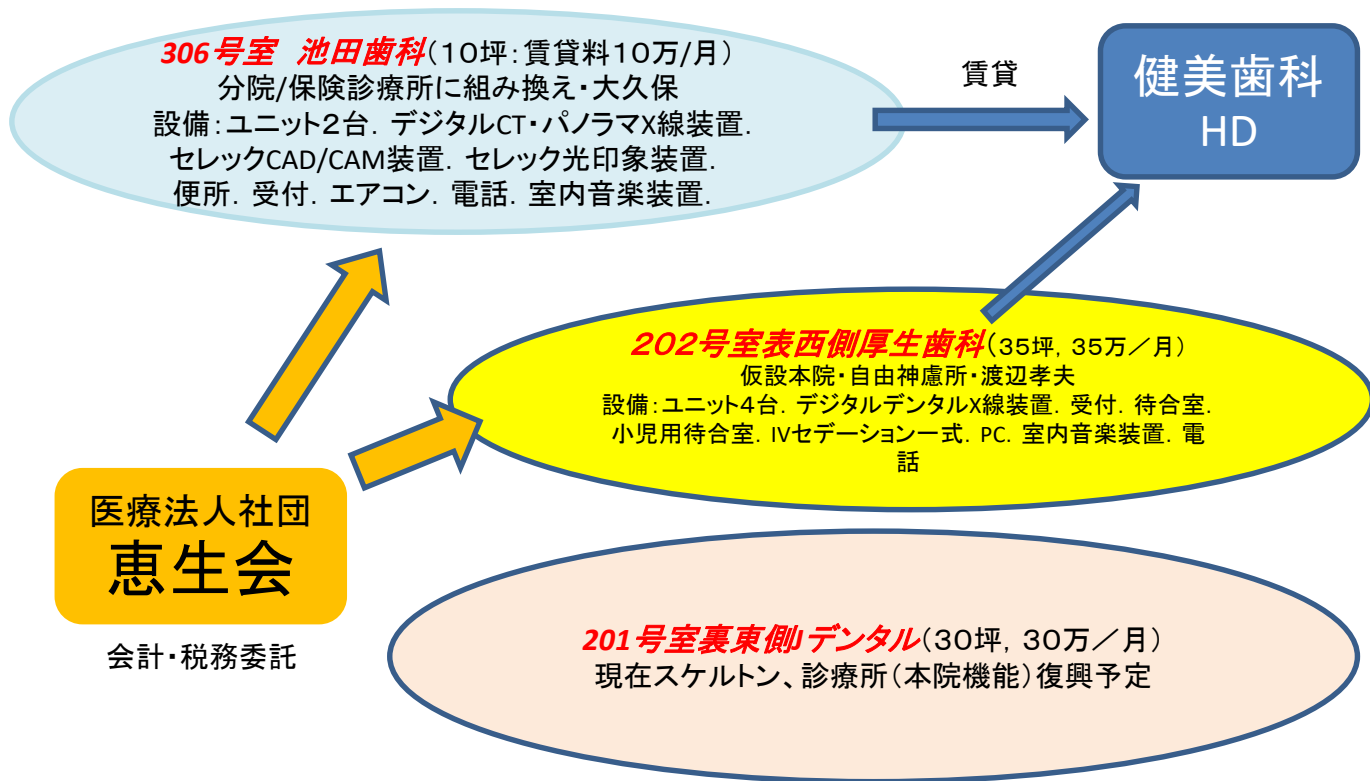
306号室　池田歯科（10坪：賃貸料10万/月）
分院/保険診療所に組み換え・大久保
設備：ユニット2台．デジタルCT・パノラマX線装置．
セレックCAD/CAM装置．セレック光印象装置．
便所．受付．エアコン．電話．室内音楽装置．

賃貸

健美歯科
HD

202号室表西側厚生歯科（35坪，35万／月）
仮設本院・自由神慮所・渡辺孝夫
設備：ユニット4台．デジタルデンタルX線装置．受付．待合室．
小児用待合室．IVセデーション一式．PC．室内音楽装置．電話

医療法人社団
恵生会

会計・税務委託

201号室裏東側デンタル（30坪，30万／月）
現在スケルトン、診療所（本院機能）復興予定